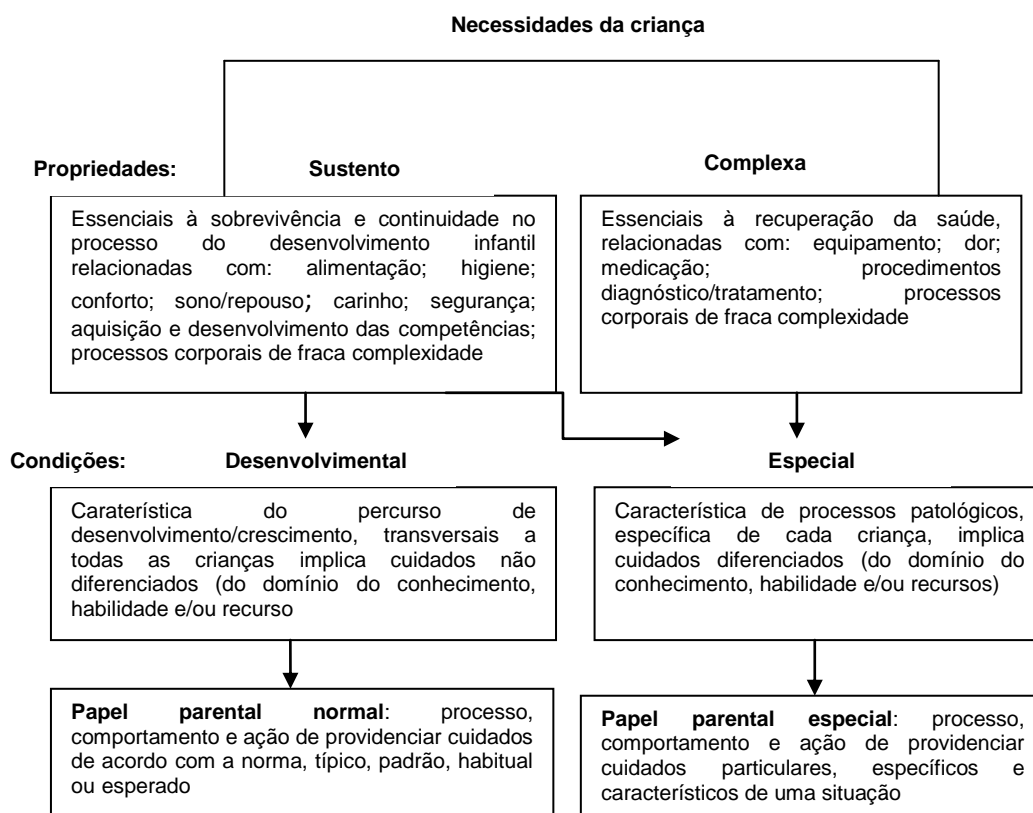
Necessidades da criança

Propriedades:

Sustento

Complexa

Essenciais à sobrevivência e continuidade no processo do desenvolvimento infantil relacionadas com: alimentação; higiene; conforto; sono/repouso; carinho; segurança; aquisição e desenvolvimento das competências; processos corporais de fraca complexidade

Essenciais à recuperação da saúde, relacionadas com: equipamento; dor; medicação; procedimentos diagnóstico/tratamento; processos corporais de fraca complexidade

Condições:

Desenvolvimental

Especial

Caraterística do percurso de desenvolvimento/crescimento, transversais a todas as crianças implica cuidados não diferenciados (do domínio do conhecimento, habilidade e/ou recurso

Característica de processos patológicos, específica de cada criança, implica cuidados diferenciados (do domínio do conhecimento, habilidade e/ou recursos)

**Papel parental normal**: processo, comportamento e ação de providenciar cuidados de acordo com a norma, típico, padrão, habitual ou esperado

**Papel parental especial**: processo, comportamento e ação de providenciar cuidados particulares, específicos e característicos de uma situação